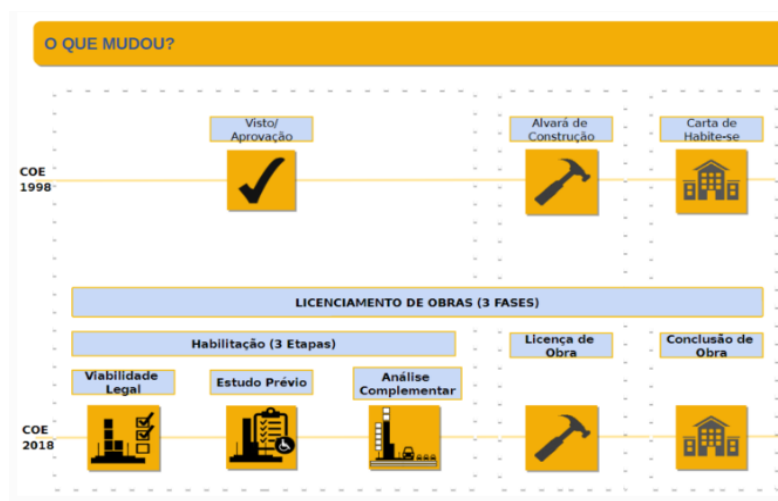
O QUE MUDOU?

COE 1998

Visto/ Aprovação

Alvará de Construção

Carta de Habite-se

LICENCIAMENTO DE OBRAS (3 FASES)

Habilitação (3 Etapas)

Licença de Obra

Conclusão de Obra

Viabilidade Legal

Estudo Prévio

Análise Complementar

COE 2018